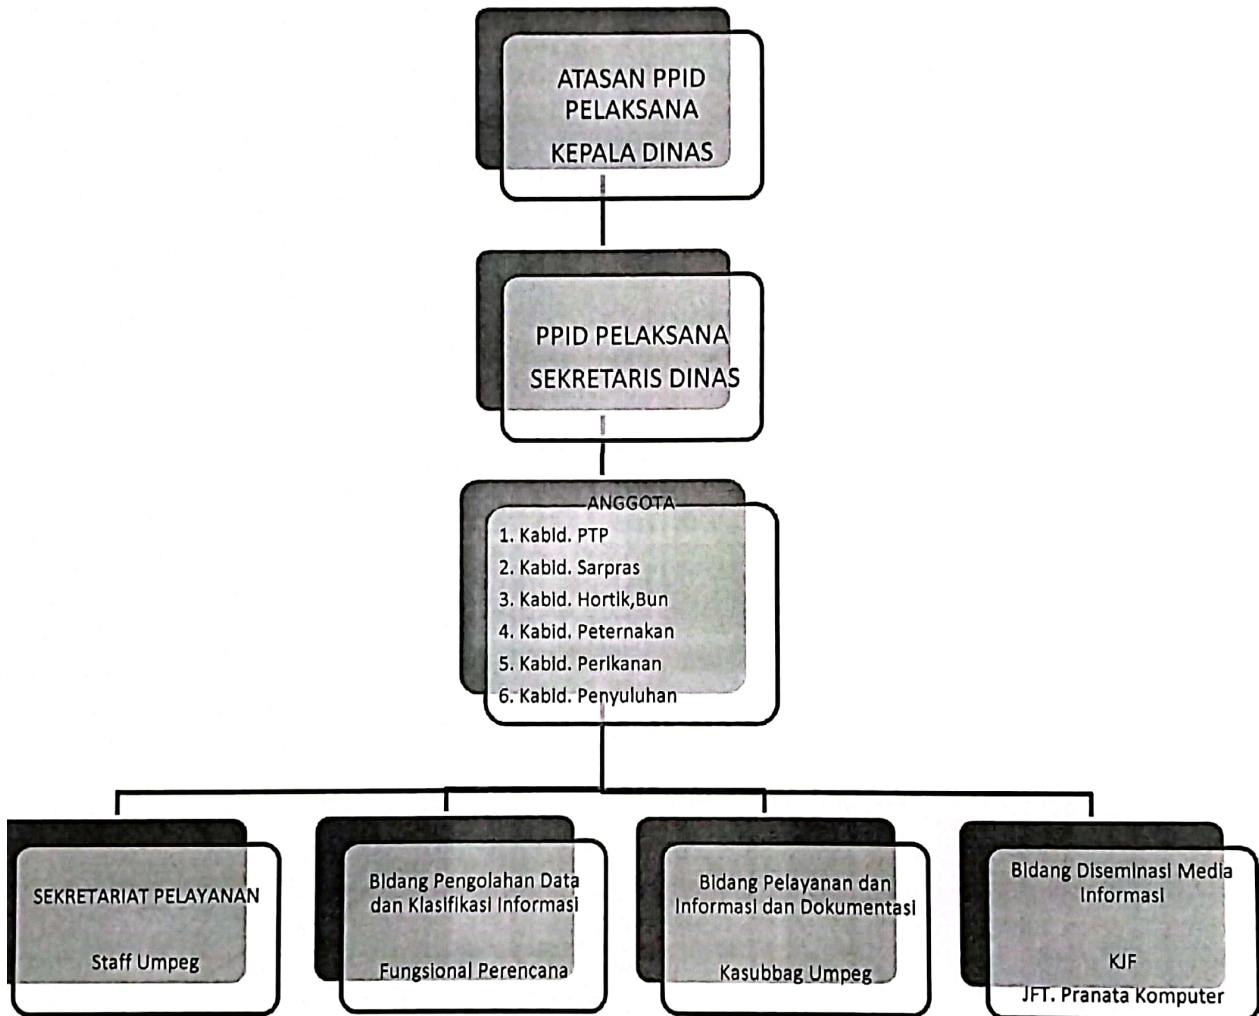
ATASAN PPID PELAKSANA
KEPALA DINAS

PPID PELAKSANA
SEKRETARIS DINAS

ANGGOTA
1. Kabid. PTP
2. Kabid. Sarpras
3. Kabid. Hortik,Bun
4. Kabid. Peternakan
5. Kabid. Perikanan
6. Kabid. Penyuluhan

SEKRETARIAT PELAYANAN
Staff Umpeg

Bidang Pengolahan Data dan Klasifikasi Informasi
Fungsional Perencana

Bidang Pelayanan dan Informasi dan Dokumentasi
Kasubbag Umpeg

Bidang Diseminasi Media Informasi
KJF
JFT. Pranata Komputer